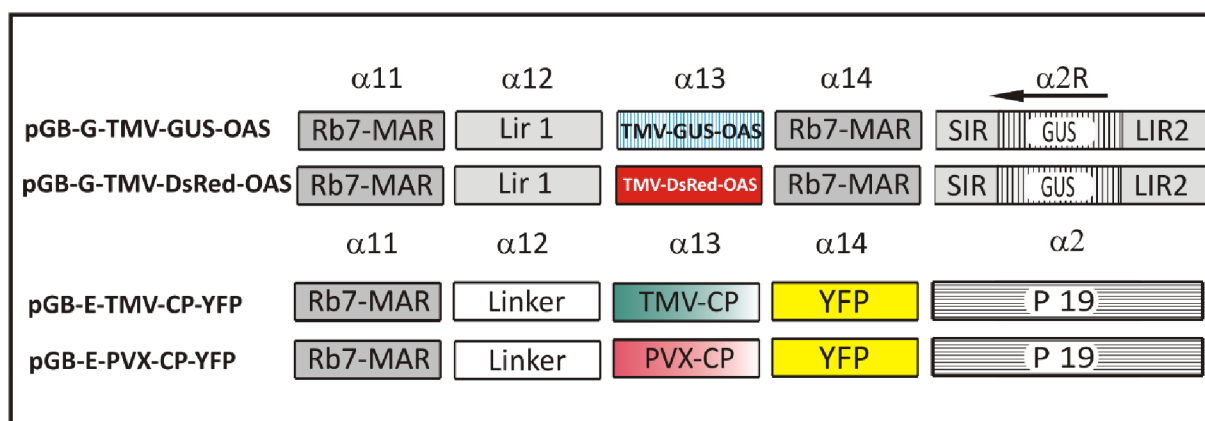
$\alpha 11$ $\alpha 12$ $\alpha 13$ $\alpha 14$ $\alpha 2R$

pGB-G-TMV-GUS-OAS Rb7-MAR Lir 1 TMV-GUS-OAS Rb7-MAR SIR GUS LIR2

pGB-G-TMV-DsRed-OAS Rb7-MAR Lir 1 TMV-DsRed-OAS Rb7-MAR SIR GUS LIR2

$\alpha 11$ $\alpha 12$ $\alpha 13$ $\alpha 14$ $\alpha 2$

pGB-E-TMV-CP-YFP Rb7-MAR Linker TMV-CP YFP P 19

pGB-E-PVX-CP-YFP Rb7-MAR Linker PVX-CP YFP P 19